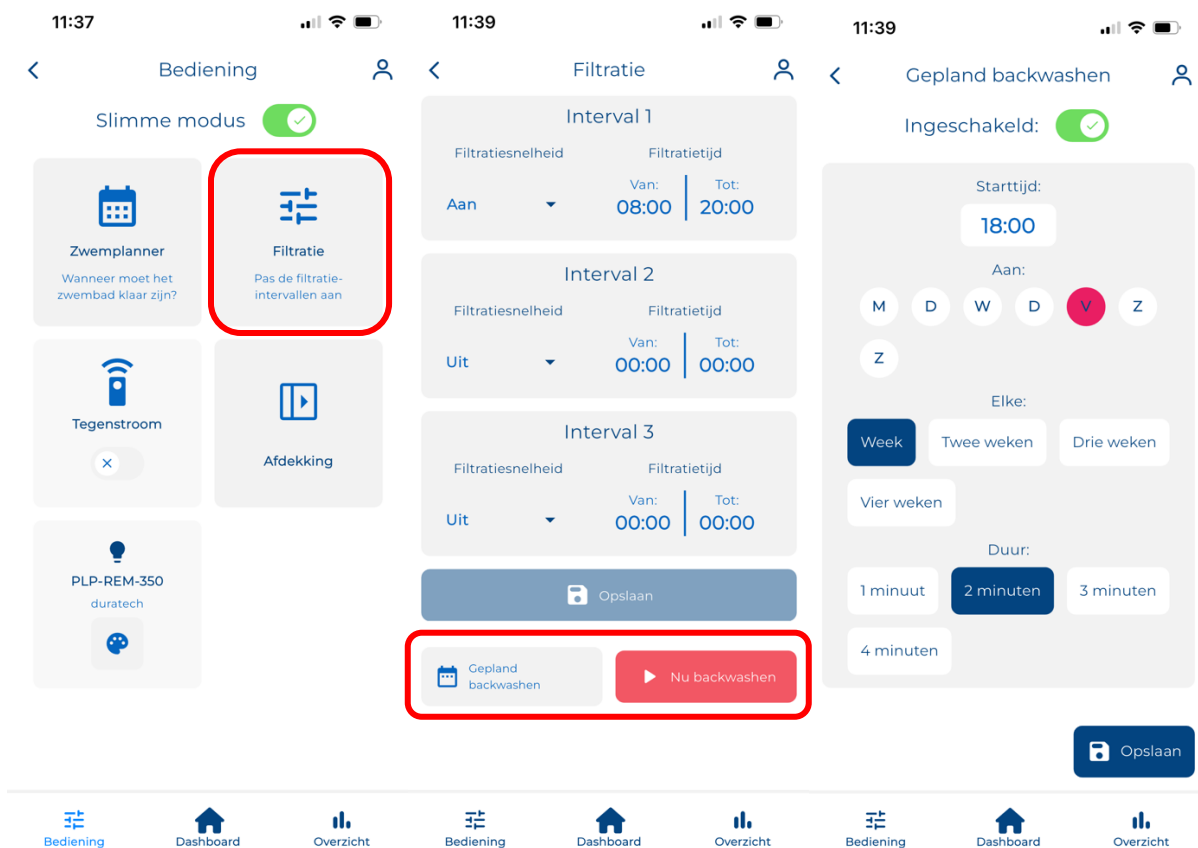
11:37

Bediening

Slimme modus

Zwemplanner
Wanneer moet het zwembad klaar zijn?

Filtratie
Pas de filtratie-intervallen aan

Tegenstroom

Afdekking

PLP-REM-350
duratech

Bediening Dashboard Overzicht

11:39

Filtratie

Interval 1
Filtratiesnelheid Filtratietijd
Aan Van: 08:00 Tot: 20:00

Interval 2
Filtratiesnelheid Filtratietijd
Uit Van: 00:00 Tot: 00:00

Interval 3
Filtratiesnelheid Filtratietijd
Uit Van: 00:00 Tot: 00:00

Opslaan

Gepland backwashen
Nu backwashen

Bediening Dashboard Overzicht

11:39

Gepland backwashen

Ingeschakeld:

Starttijd:
18:00

Aan:
M D W D V Z Z

Elke:
Week Twee weken Drie weken Vier weken

Duur:
1 minuut 2 minuten 3 minuten 4 minuten

Opslaan

Bediening Dashboard Overzicht